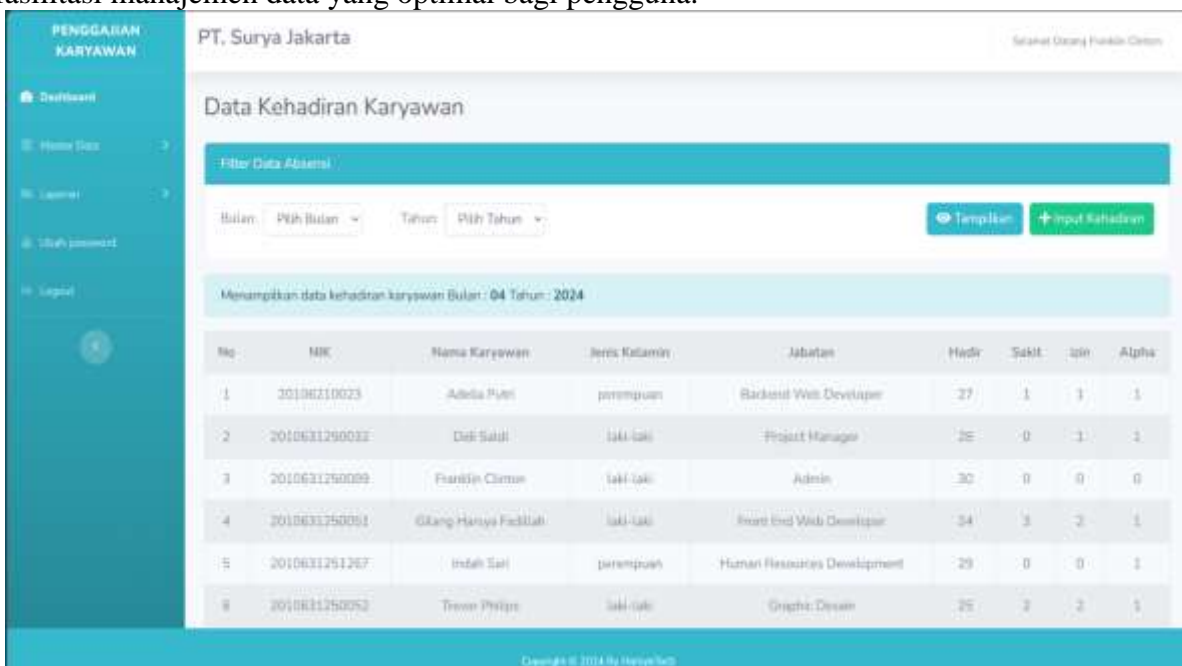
asilitasi manajemen data yang optimal bagi pengguna.

PENGGAJIAN KARYAWAN

PT. Surya Jakarta

Selamat Datang Franklin Clinton

Dashboard

Master Data

Laporan

Ubah password

Logout

Data Kehadiran Karyawan

Filter Data Absensi

Bulan: Pilih Bulan

Tahun: Pilih Tahun

Tampilkan

+ Input Kehadiran

Menampilkan data kehadiran karyawan Bulan : 04 Tahun : 2024

| No | NIK | Nama Karyawan | Jenis Kelamin | Jabatan | Hadir | Sakit | Izin | Alpha |
|---|---|---|---|---|---|---|---|---|
| 1 | 20106210023 | Adelia Putri | perempuan | Backend Web Developer | 27 | 1 | 1 | 1 |
| 2 | 2010631250032 | Didi Saidi | laki-laki | Project Manager | 28 | 0 | 1 | 1 |
| 3 | 2010631250089 | Franklin Clinton | laki-laki | Admin | 30 | 0 | 0 | 0 |
| 4 | 2010631250051 | Gilang Hanya Fadillah | laki-laki | Front End Web Developer | 24 | 3 | 2 | 1 |
| 5 | 2010631251267 | Indah Sari | perempuan | Human Resources Development | 29 | 0 | 0 | 1 |
| 6 | 2010631250052 | Trevor Philips | laki-laki | Graphic Desain | 25 | 2 | 2 | 1 |

Copyright © 2024 By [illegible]